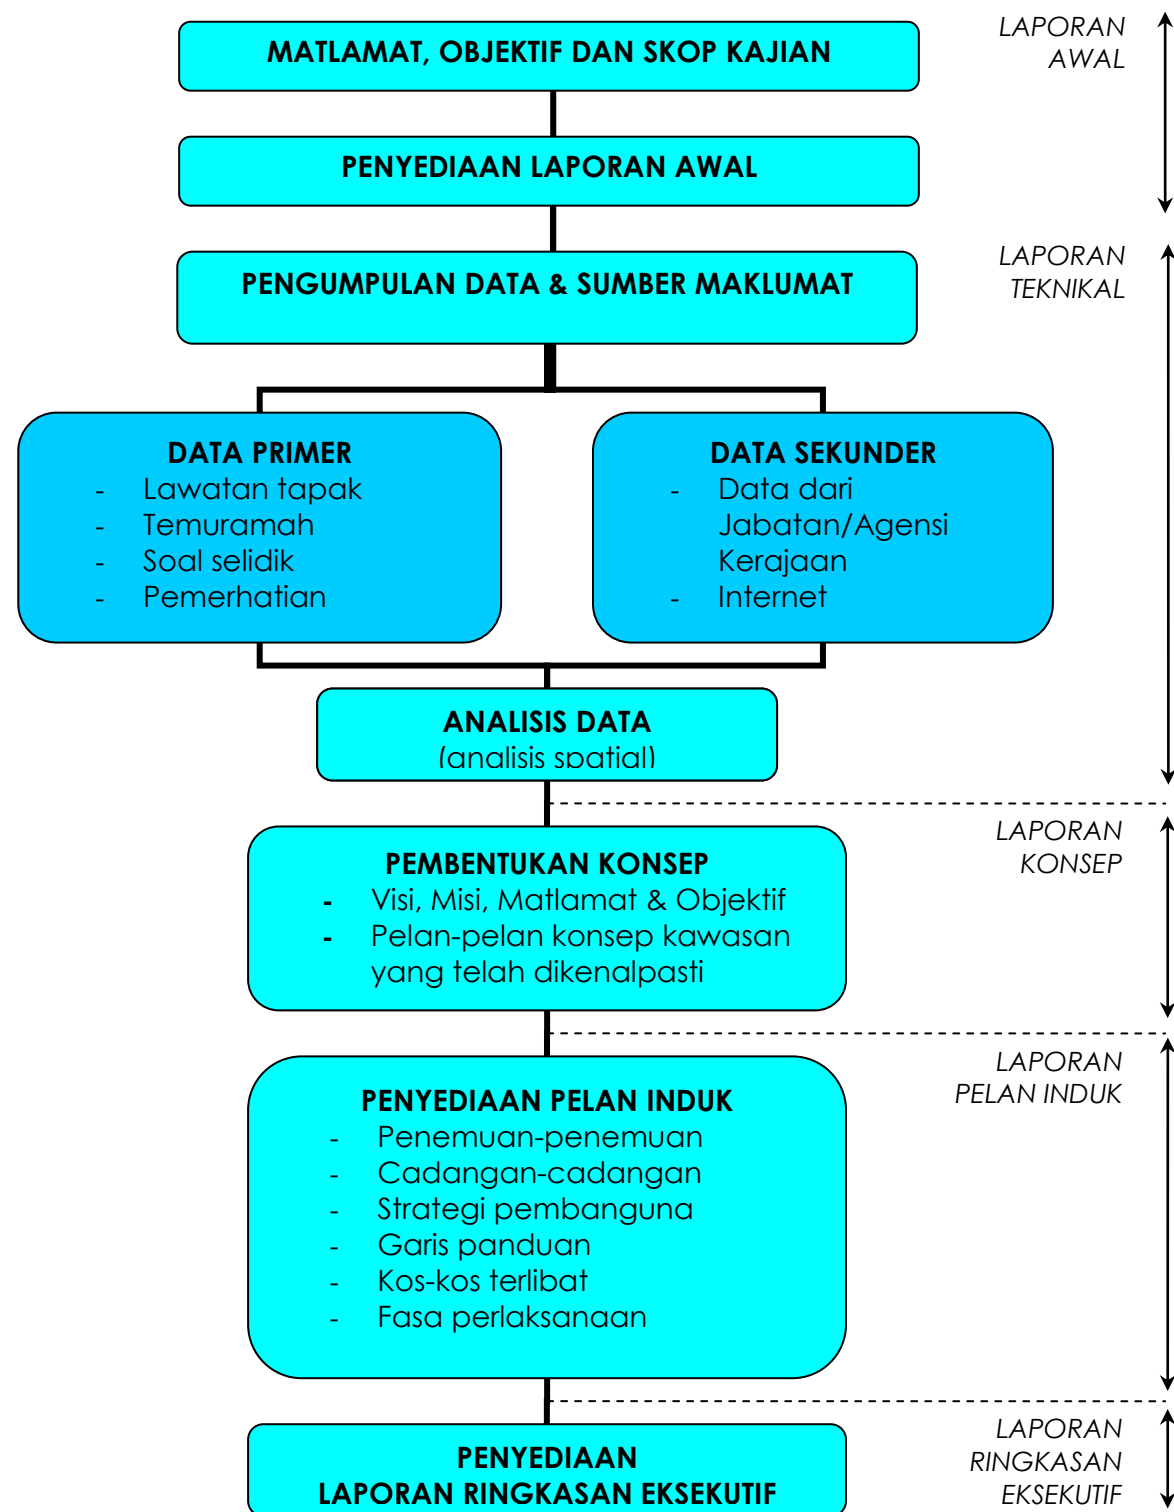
MATLAMAT, OBJEKTIF DAN SKOP KAJIAN

LAPORAN AWAL

PENYEDIAAN LAPORAN AWAL

PENGUMPULAN DATA & SUMBER MAKLUMAT

LAPORAN TEKNIKAL

DATA PRIMER
- Lawatan tapak
- Temuramah
- Soal selidik
- Pemerhatian

DATA SEKUNDER
- Data dari Jabatan/Agensi Kerajaan
- Internet

ANALISIS DATA
(analisis spatial)

PEMBENTUKAN KONSEP
- Visi, Misi, Matlamat & Objektif
- Pelan-pelan konsep kawasan yang telah dikenalpasti

LAPORAN KONSEP

PENYEDIAAN PELAN INDUK
- Penemuan-penemuan
- Cadangan-cadangan
- Strategi pembanguna
- Garis panduan
- Kos-kos terlibat
- Fasa perlaksanaan

LAPORAN PELAN INDUK

PENYEDIAAN
LAPORAN RINGKASAN EKSEKUTIF

LAPORAN RINGKASAN EKSEKUTIF